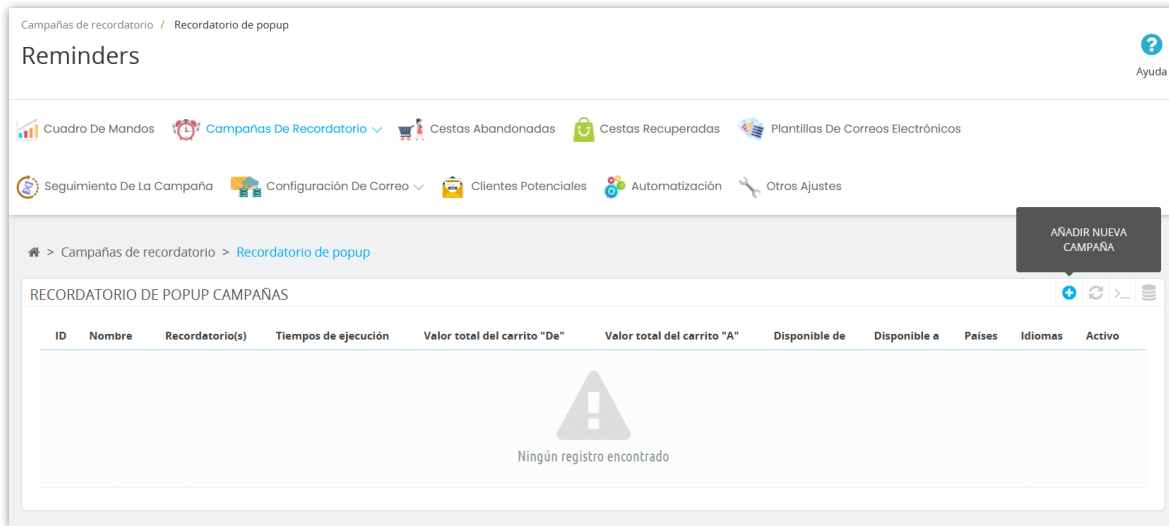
Campañas de recordatorio / Recordatorio de popup

Reminders

Ayuda

Cuadro De Mandos
Campañas De Recordatorio
Cestas Abandonadas
Cestas Recuperadas
Plantillas De Correos Electrónicos
Seguimiento De La Campaña
Configuración De Correo
Clientes Potenciales
Automatización
Otros Ajustes

> Campañas de recordatorio > Recordatorio de popup

AÑADIR NUEVA CAMPAÑA

RECORDATORIO DE POPUP CAMPAÑAS

| ID | Nombre | Recordatorio(s) | Tiempos de ejecución | Valor total del carrito "De" | Valor total del carrito "A" | Disponible de | Disponible a | Países | Idiomas | Activo |
|---|---|---|---|---|---|---|---|---|---|---|

Ningún registro encontrado